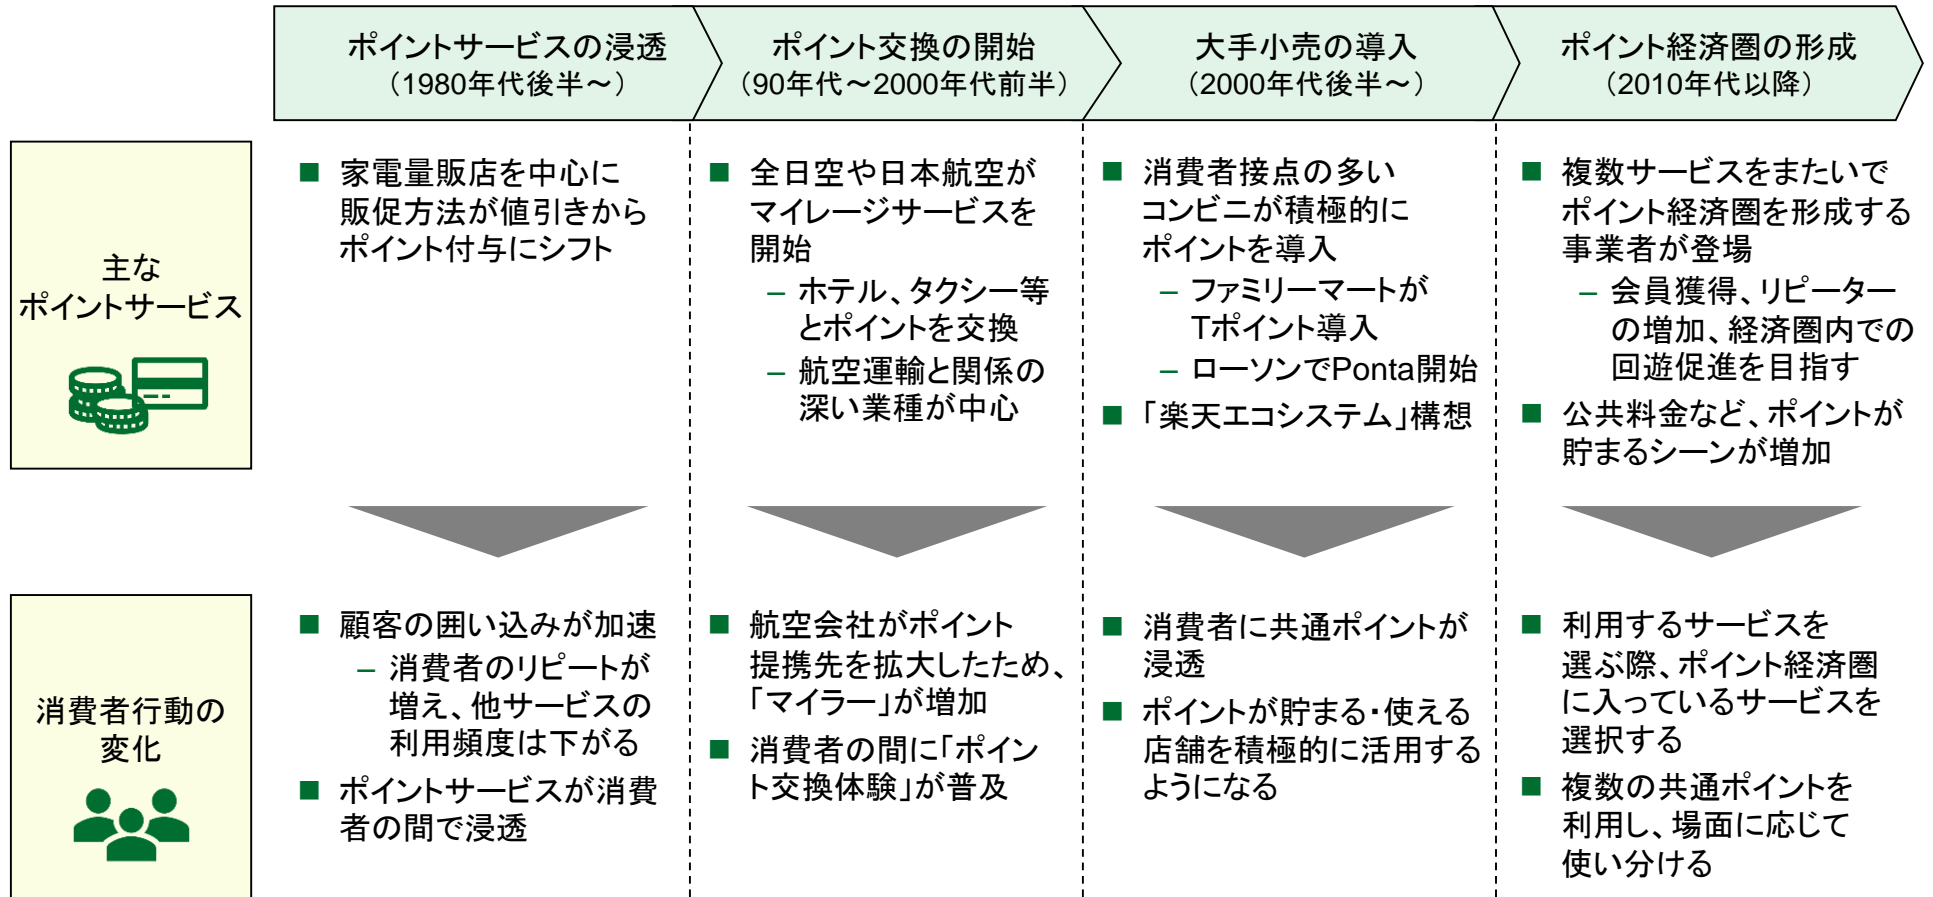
ポイントサービスの浸透
（1980年代後半～）

ポイント交換の開始
（90年代～2000年代前半）

大手小売の導入
（2000年代後半～）

ポイント経済圏の形成
（2010年代以降）

主な
ポイントサービス

■ 家電量販店を中心に販促方法が値引きからポイント付与にシフト

■ 全日空や日本航空がマイレージサービスを開始
– ホテル、タクシー等とポイントを交換
– 航空運輸と関係の深い業種が中心

■ 消費者接点の多いコンビニが積極的にポイントを導入
– ファミリーマートがTポイント導入
– ローソンでPonta開始
■ 「楽天エコシステム」構想

■ 複数サービスをまたいでポイント経済圏を形成する事業者が登場
– 会員獲得、リピーターの増加、経済圏内での回遊促進を目指す
■ 公共料金など、ポイントが貯まるシーンが増加

消費者行動の
変化

■ 顧客の囲い込みが加速
– 消費者のリピートが増え、他サービスの利用頻度は下がる
■ ポイントサービスが消費者の間で浸透

■ 航空会社がポイント提携先を拡大したため、「マイラー」が増加
■ 消費者の間に「ポイント交換体験」が普及

■ 消費者に共通ポイントが浸透
■ ポイントが貯まる・使える店舗を積極的に活用するようになる

■ 利用するサービスを選ぶ際、ポイント経済圏に入っているサービスを選択する
■ 複数の共通ポイントを利用し、場面に応じて使い分ける